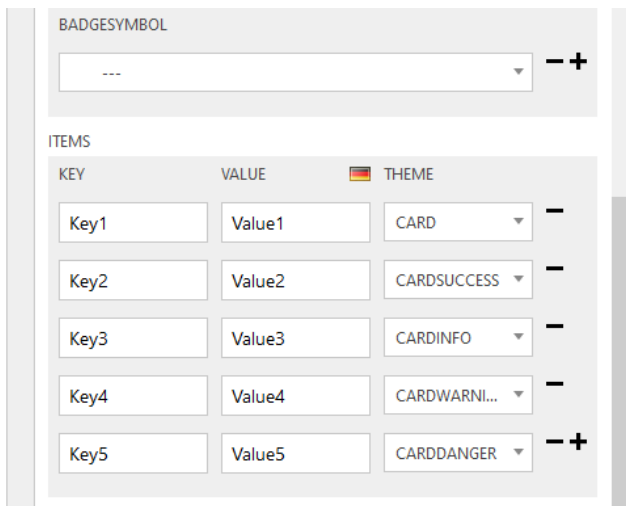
BADGESYMBOL

---

− +

ITEMS

| KEY | VALUE | THEME | |
|---|---|---|---|
| Key1 | Value1 | CARD | − |
| Key2 | Value2 | CARDSUCCESS | − |
| Key3 | Value3 | CARDINFO | − |
| Key4 | Value4 | CARDWARNI... | − |
| Key5 | Value5 | CARDDANGER | − + |